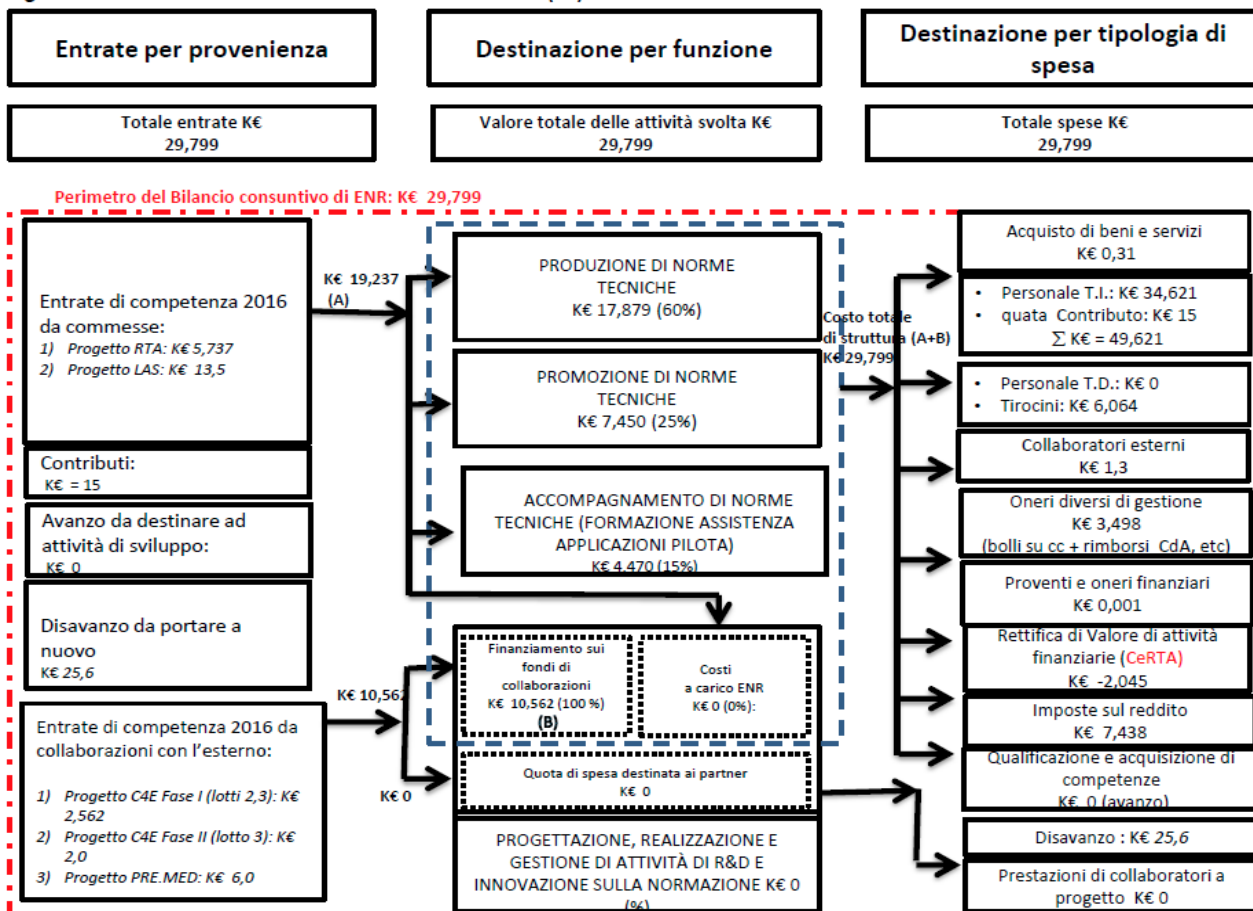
Entrate per provenienza

Destinazione per funzione

Destinazione per tipologia di spesa

Totale entrate K€
29,799

Valore totale delle attività svolta K€
29,799

Totale spese K€
29,799

Perimetro del Bilancio consuntivo di ENR: K€ 29,799

Entrate di competenza 2016 da commesse:
1) Progetto RTA: K€ 5,737
2) Progetto LAS: K€ 13,5

Contributi:
K€ = 15

Avanzo da destinare ad attività di sviluppo:
K€ 0

Disavanzo da portare a nuovo
K€ 25,6

Entrate di competenza 2016 da collaborazioni con l'esterno:
1) Progetto C4E Fase I (lotti 2,3): K€ 2,562
2) Progetto C4E Fase II (lotto 3): K€ 2,0
3) Progetto PRE.MED: K€ 6,0

K€ 19,237
(A)

K€ 10,562

K€ 0

PRODUZIONE DI NORME TECNICHE
K€ 17,879 (60%)

PROMOZIONE DI NORME TECNICHE
K€ 7,450 (25%)

ACCOMPAGNAMENTO DI NORME TECNICHE (FORMAZIONE ASSISTENZA APPLICAZIONI PILOTA)
K€ 4.470 (15%)

Finanziamento sui fondi di collaborazioni
K€ 10,562 (100 %)
(B)

Costi a carico ENR
K€ 0 (0%):

Quota di spesa destinata ai partner
K€ 0

PROGETTAZIONE, REALIZZAZIONE E GESTIONE DI ATTIVITÀ DI R&D E INNOVAZIONE SULLA NORMAZIONE K€ 0 (%)

Costo totale di struttura (A+B)
K€ 29,799

Acquisto di beni e servizi
K€ 0,31

• Personale T.I.: K€ 34,621
• quata Contributo: K€ 15
$\sum$ K€ = 49,621

• Personale T.D.: K€ 0
• Tirocini: K€ 6,064

Collaboratori esterni
K€ 1,3

Oneri diversi di gestione
K€ 3,498
(bolli su cc + rimborsi CdA, etc)

Proventi e oneri finanziari
K€ 0,001

Rettifica di Valore di attività finanziarie (CeRTA)
K€ -2,045

Imposte sul reddito
K€ 7,438

Qualificazione e acquisizione di competenze
K€ 0 (avanzo)

Disavanzo : K€ 25,6

Prestazioni di collaboratori a progetto K€ 0